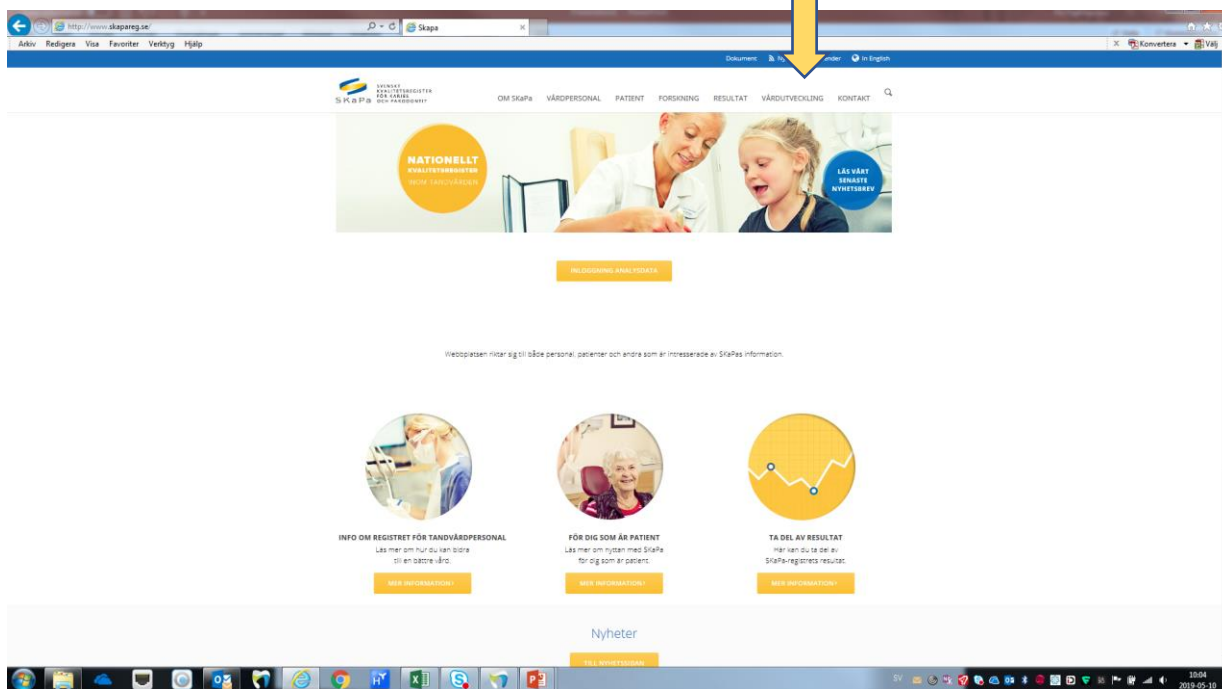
http://www.skapareg.se/
Skapa
Arkiv Redigera Visa Favoriter Verktyg Hjälp
Konvertera Välj

Dokument N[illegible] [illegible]nder In English

SVENSKT KVALITETSREGISTER FÖR KARIES OCH PARODONTIT
SKaPa

OM SKaPa VÅRDPERSONAL PATIENT FORSKNING RESULTAT VÅRDUTVECKLING KONTAKT

NATIONELLT KVALITETSREGISTER INOM TANDVÅRDEN

LÄS VÅRT SENASTE NYHETSBREV

INLOGGNING ANALYSDATA

Webbplatsen riktar sig till både personal, patienter och andra som är intresserade av SKaPas information.

INFO OM REGISTRET FÖR TANDVÅRDPERSONAL
Läs mer om hur du kan bidra till en bättre vård.
MER INFORMATION›

FÖR DIG SOM ÄR PATIENT
Läs mer om nyttan med SKaPa för dig som är patient.
MER INFORMATION›

TA DEL AV RESULTAT
Här kan du ta del av SKaPa-registrets resultat.
MER INFORMATION›

Nyheter

TILL NYHETSSIDAN

SV
10:04
2019-05-10